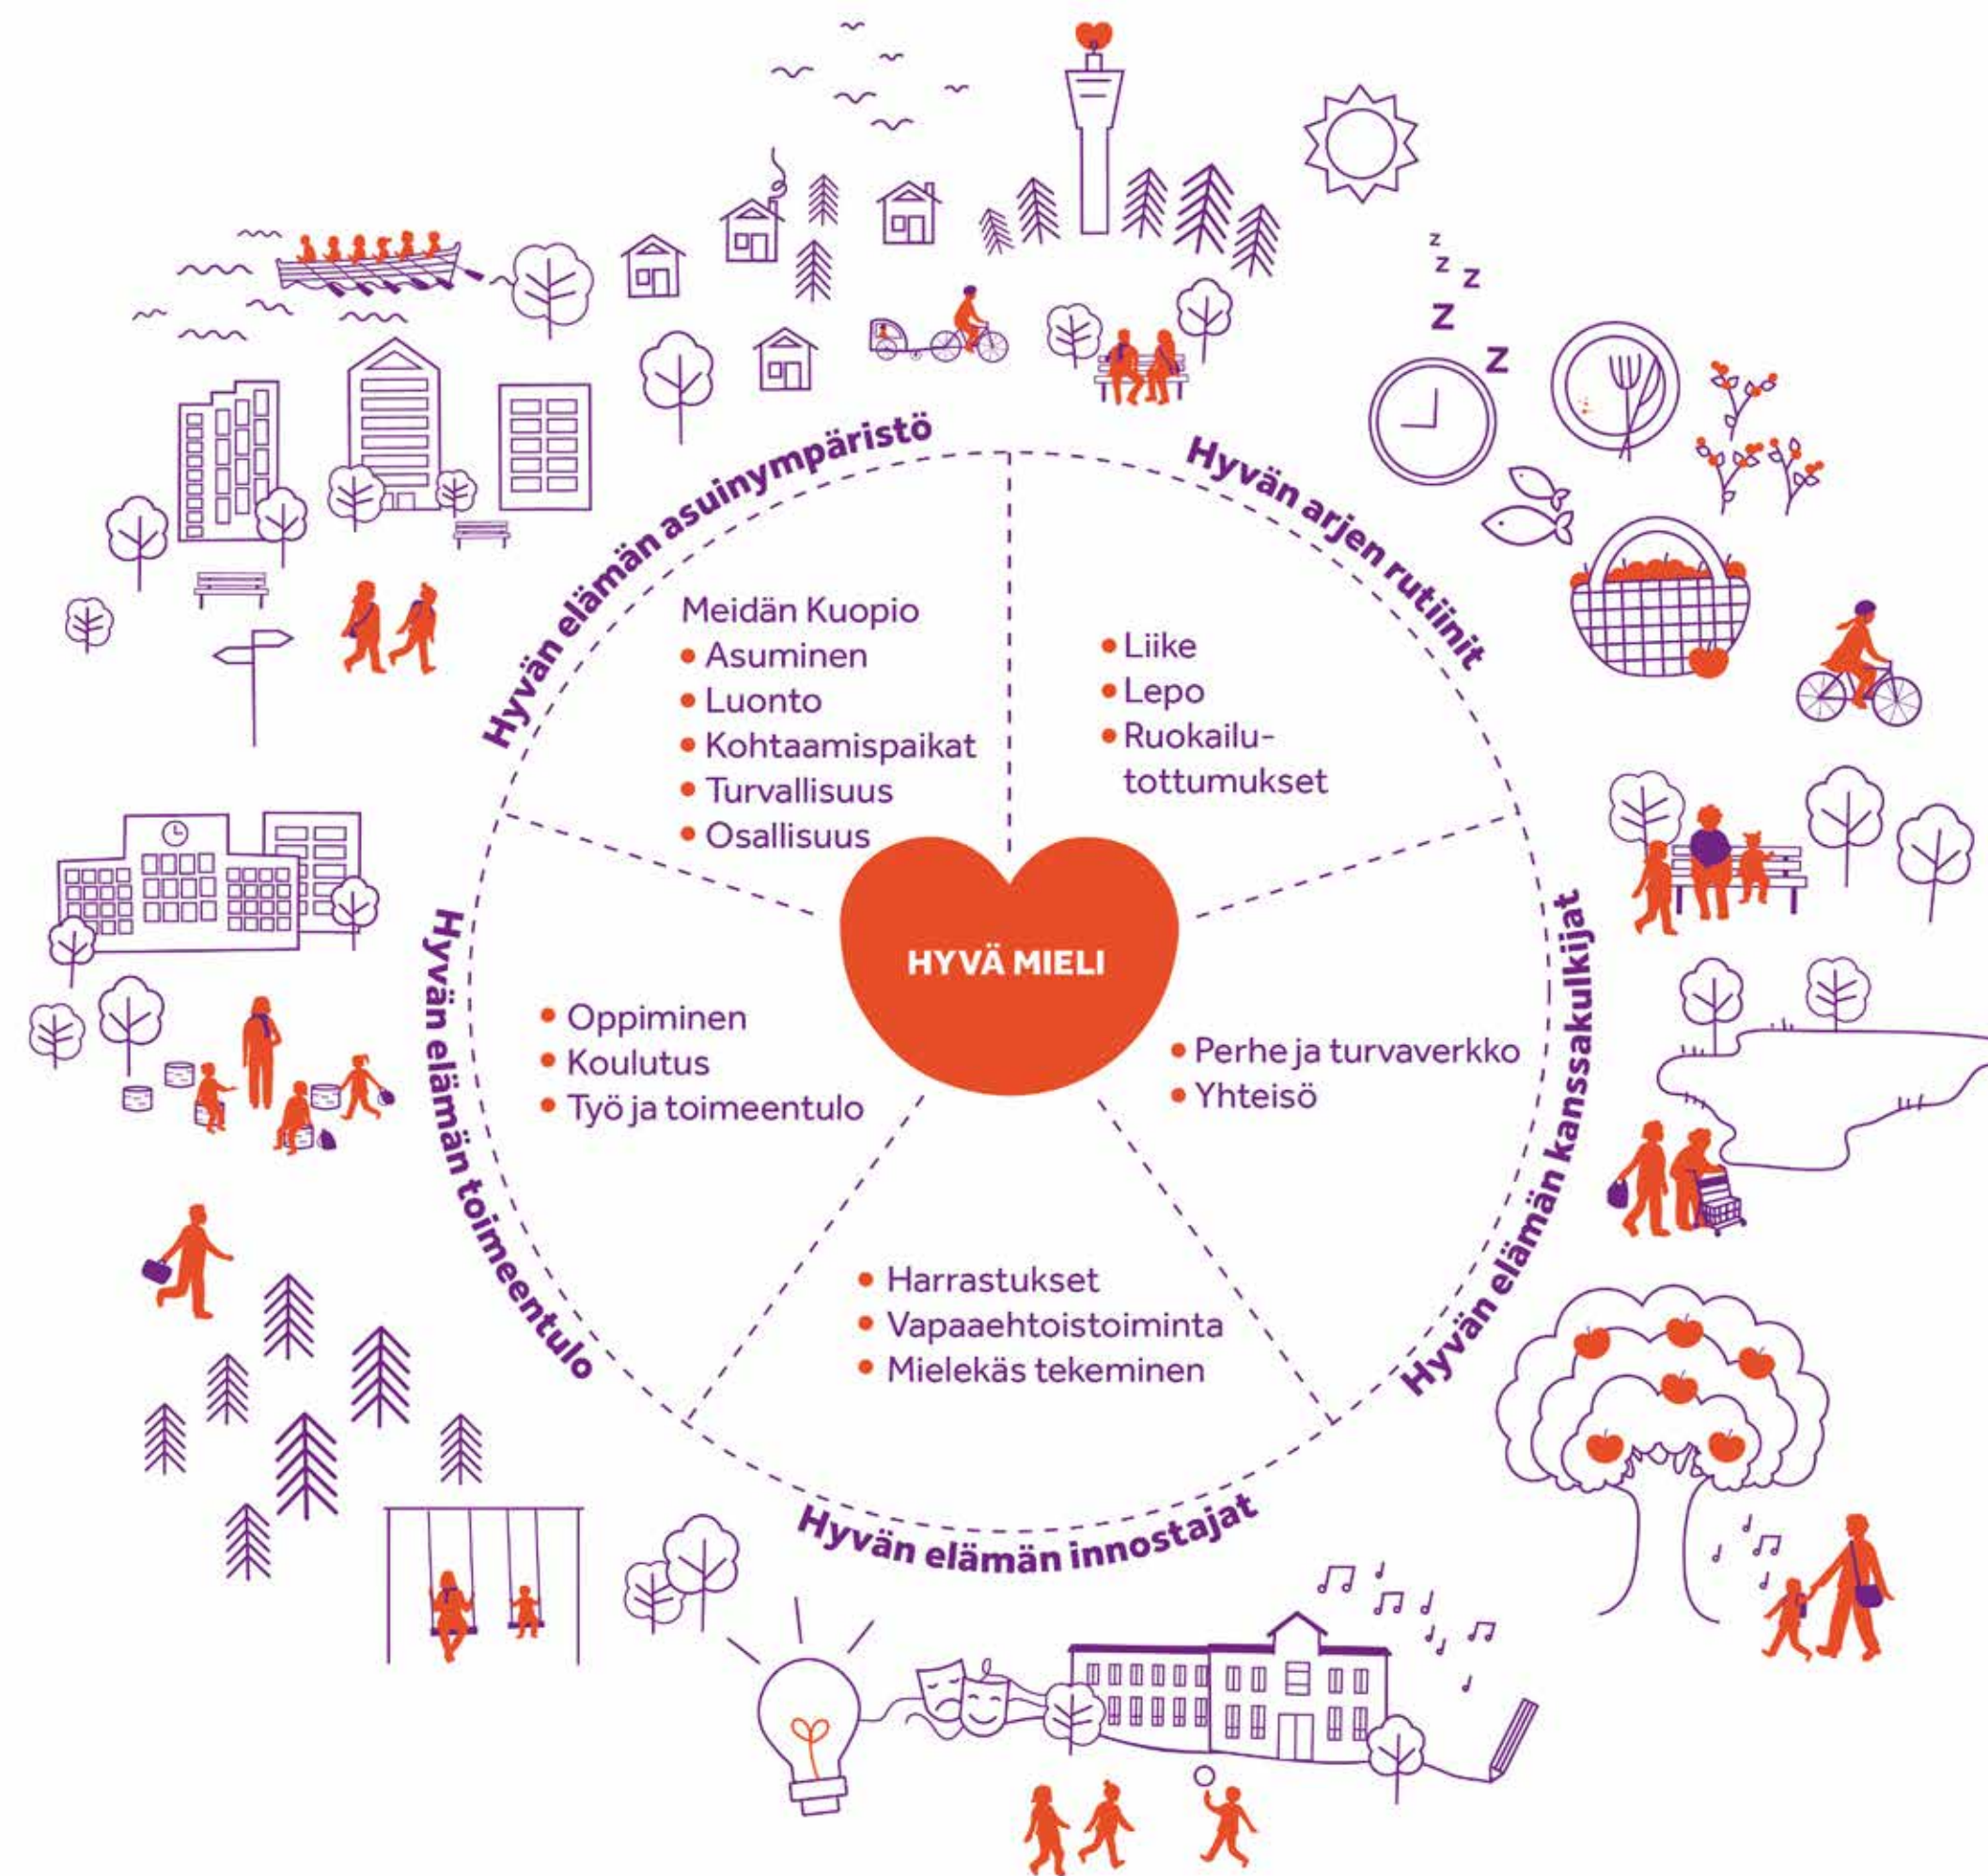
Hyvän elämän asuinympäristö

Meidän Kuopio
• Asuminen
• Luonto
• Kohtaamispaikat
• Turvallisuus
• Osallisuus

Hyvän arjen rutiinit

• Liike
• Lepo
• Ruokailutottumukset

HYVÄ MIELI

Hyvän elämän toimeentulo

• Oppiminen
• Koulutus
• Työ ja toimeentulo

Hyvän elämän kanssakulkijat

• Perhe ja turvaverkko
• Yhteisö

Hyvän elämän innostajat

• Harrastukset
• Vapaaehtoistoiminta
• Mielekäs tekeminen